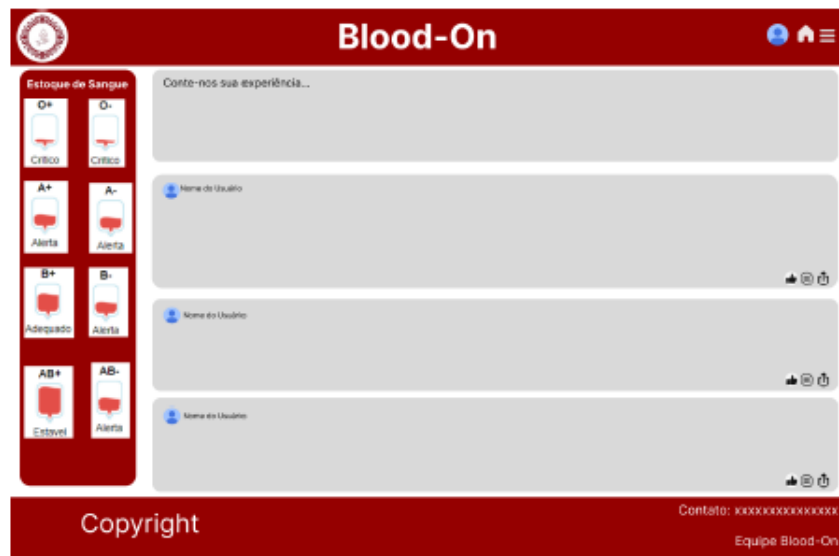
Blood-On

Estoque de Sangue

O+
Crítico

O-
Crítico

A+
Alerta

A-
Alerta

B+
Adequado

B-
Alerta

AB+
Estavel

AB-
Alerta

Conte-nos sua experiência...

Nome do Usuário

Nome do Usuário

Nome do Usuário

Copyright

Contato: xxxxxxxxxxxxxxx

Equipe Blood-On